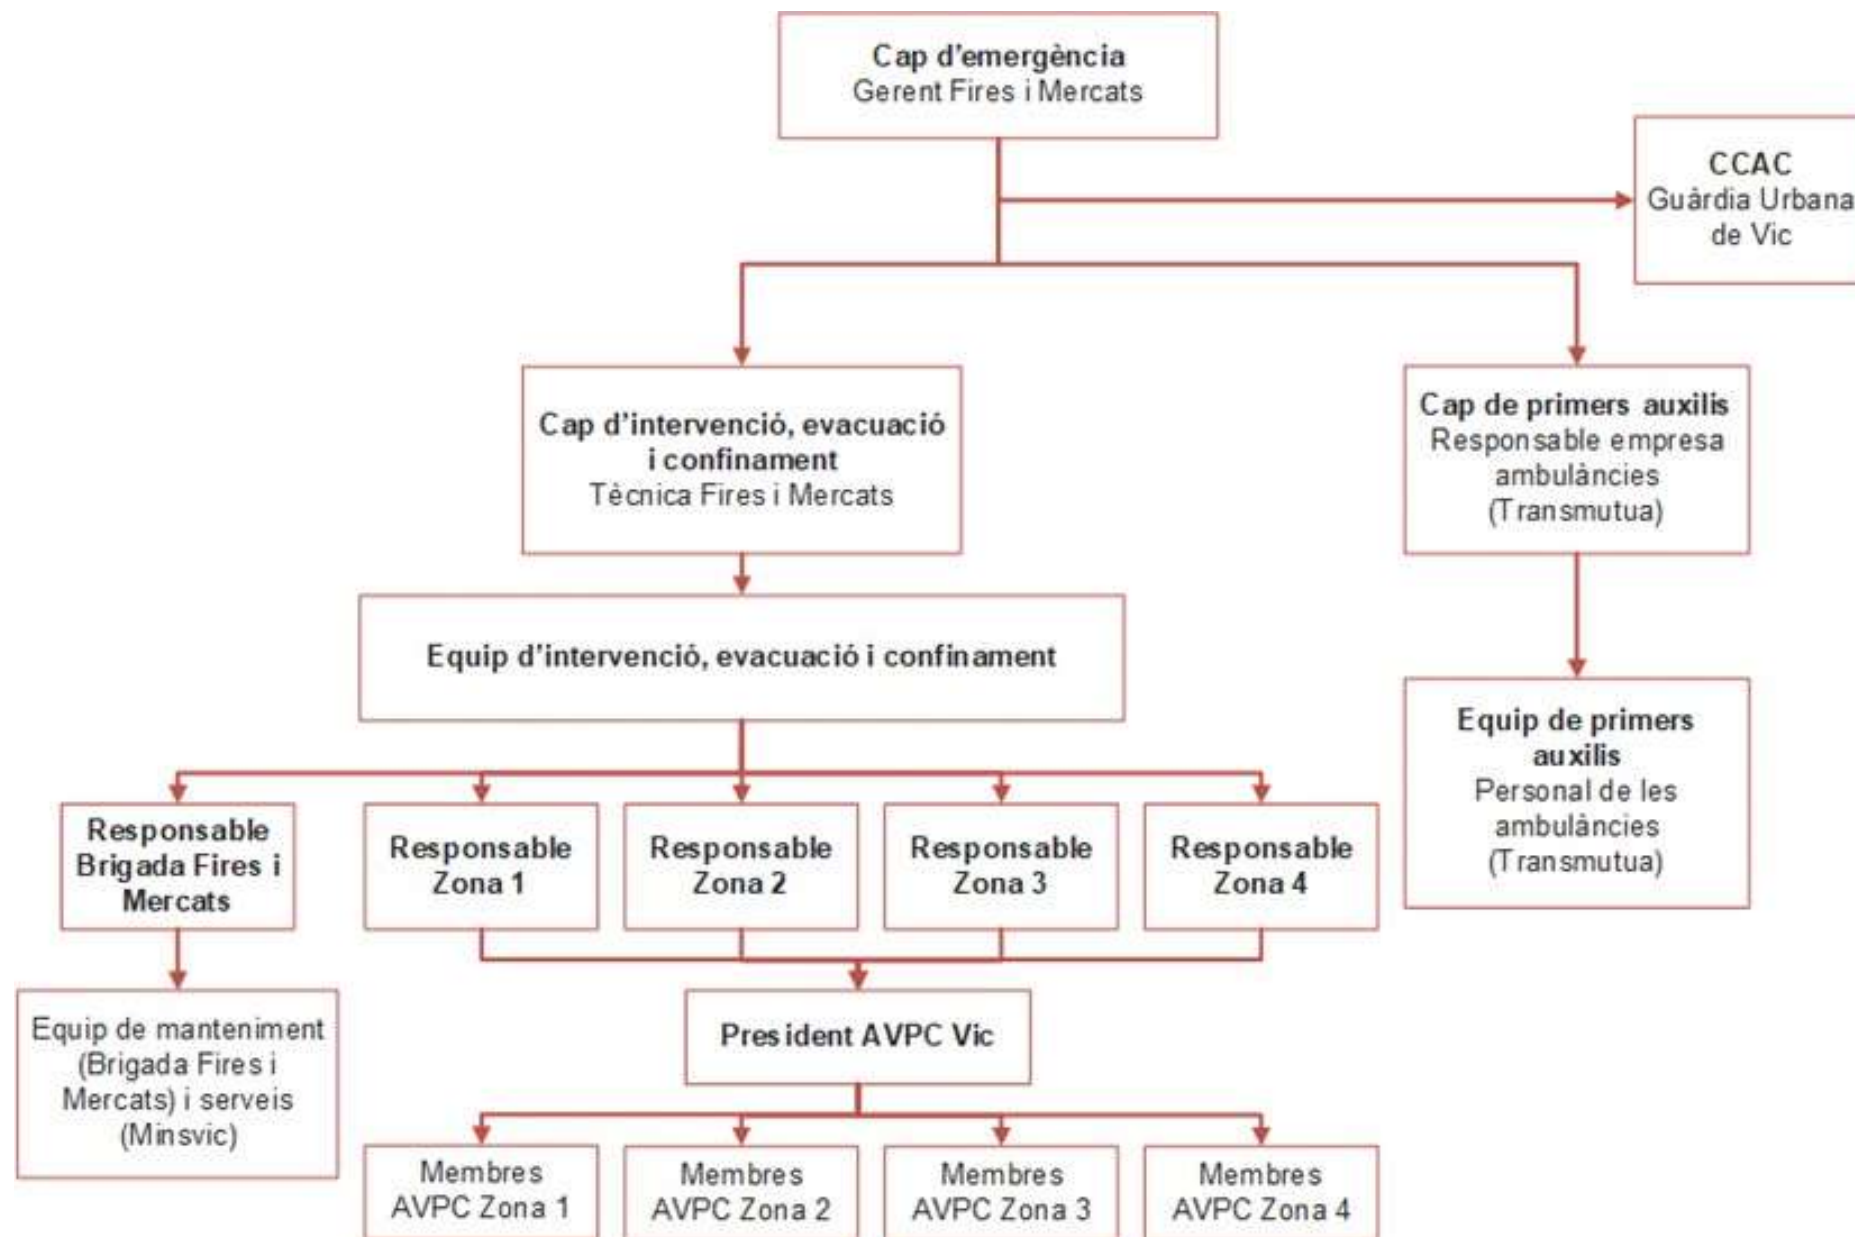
Cap d'emergència
Gerent Fires i Mercats

CCAC
Guàrdia Urbana de Vic

Cap d'intervenció, evacuació i confinament
Tècnica Fires i Mercats

Cap de primers auxilis
Responsable empresa ambulàncies (Transmutua)

Equip d'intervenció, evacuació i confinament

Equip de primers auxilis
Personal de les ambulàncies (Transmutua)

Responsable Brigada Fires i Mercats

Responsable Zona 1

Responsable Zona 2

Responsable Zona 3

Responsable Zona 4

Equip de manteniment (Brigada Fires i Mercats) i serveis (Minsvic)

President AVPC Vic

Membres AVPC Zona 1

Membres AVPC Zona 2

Membres AVPC Zona 3

Membres AVPC Zona 4